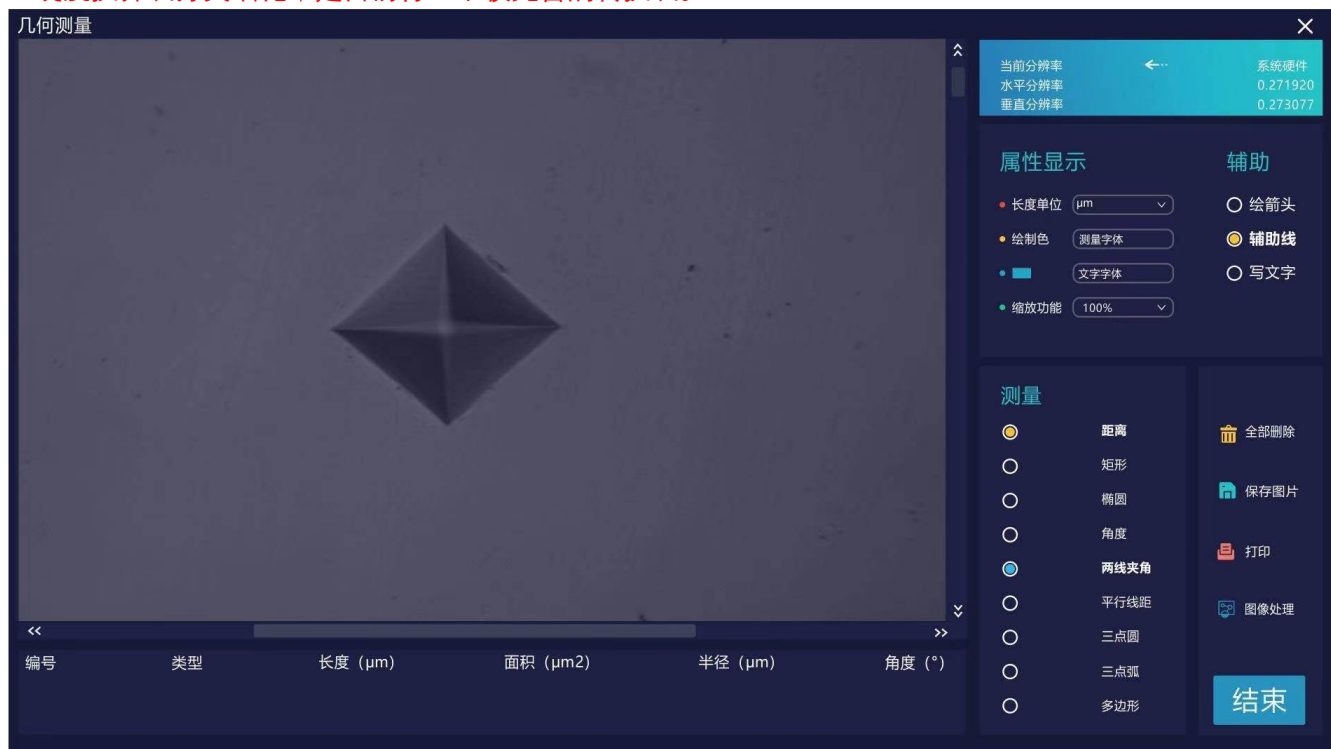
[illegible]

几何测量

当前分辨率
水平分辨率
垂直分辨率

系统硬件
0.271920
0.273077

属性显示

辅助

长度单位 μm
绘制色 测量字体
文字字体
缩放功能 100%

绘箭头
辅助线
写文字

测量

距离
矩形
椭圆
角度
两线夹角
平行线距
三点圆
三点弧
多边形

全部删除
保存图片
打印
图像处理

结束

<<
>>

| 编号 | 类型 | 长度（μm） | 面积（μm2） | 半径（μm） | 角度（°） |
|---|---|---|---|---|---|